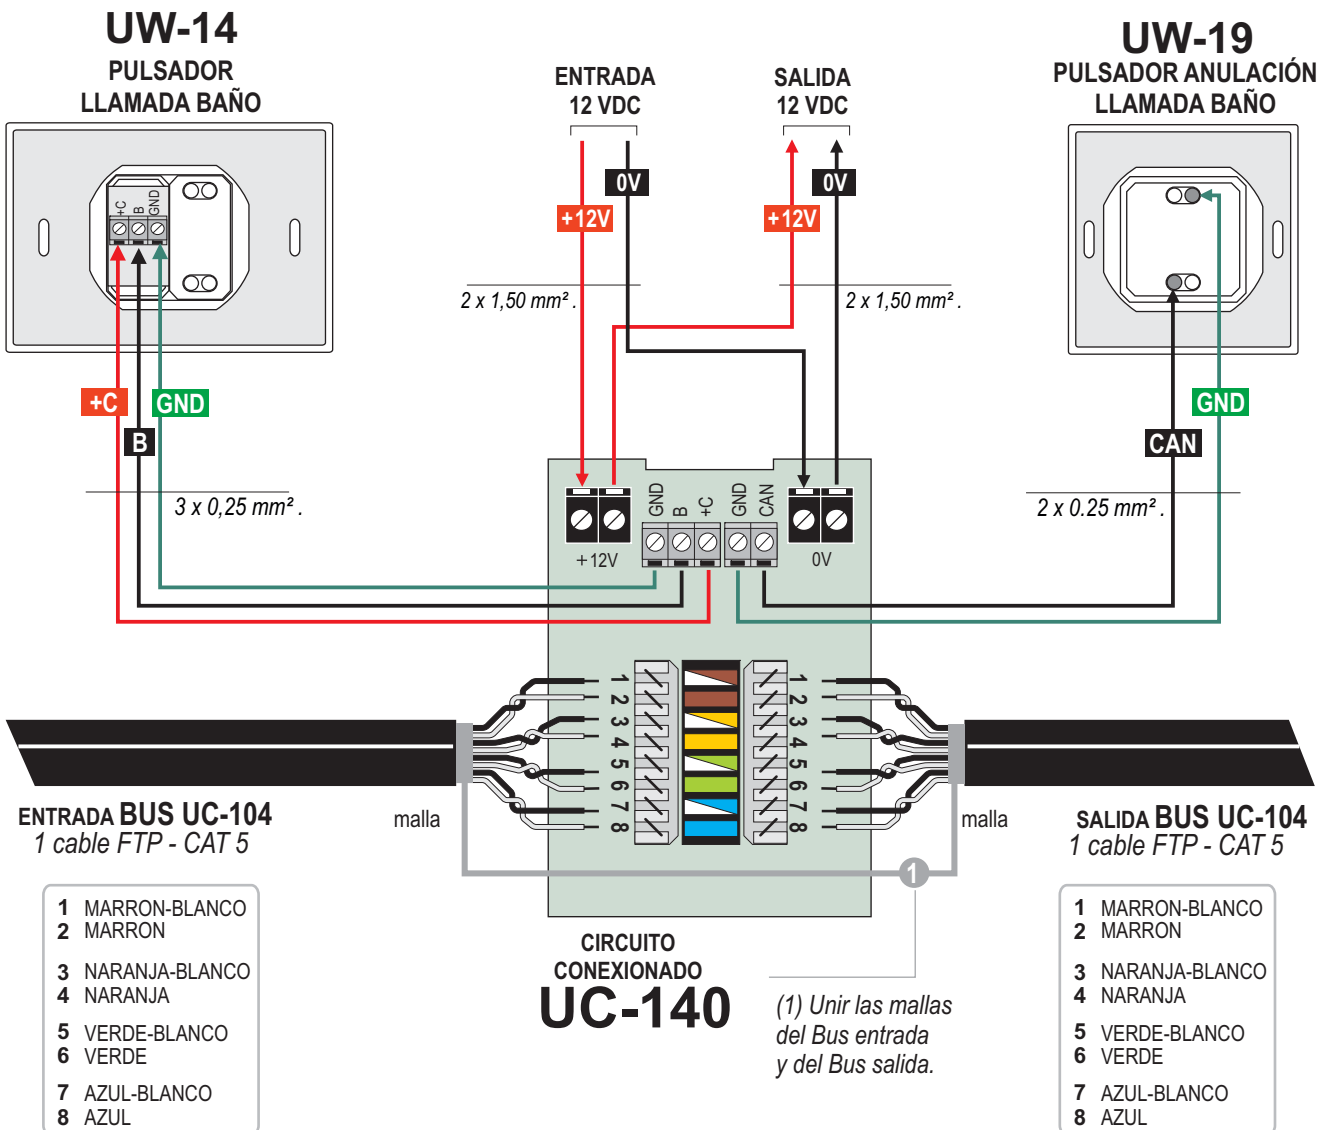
UW-14
PULSADOR
LLAMADA BAÑO

+C B GND

ENTRADA
12 VDC

SALIDA
12 VDC

0V
+12V

0V
+12V

UW-19
PULSADOR ANULACIÓN
LLAMADA BAÑO

2 x 1,50 mm² .

2 x 1,50 mm² .

+C
GND
B

GND
CAN

3 x 0,25 mm² .

2 x 0.25 mm² .

GND B +C GND CAN

+12V

0V

1 2 3 4 5 6 7 8

1 2 3 4 5 6 7 8

ENTRADA BUS UC-104
1 cable FTP - CAT 5

malla

malla

SALIDA BUS UC-104
1 cable FTP - CAT 5

1

| 1 | MARRON-BLANCO |
|---|---|
| 2 | MARRON |
| 3 | NARANJA-BLANCO |
| 4 | NARANJA |
| 5 | VERDE-BLANCO |
| 6 | VERDE |
| 7 | AZUL-BLANCO |
| 8 | AZUL |

CIRCUITO
CONEXIONADO
UC-140

(1) Unir las mallas
del Bus entrada
y del Bus salida.

| 1 | MARRON-BLANCO |
|---|---|
| 2 | MARRON |
| 3 | NARANJA-BLANCO |
| 4 | NARANJA |
| 5 | VERDE-BLANCO |
| 6 | VERDE |
| 7 | AZUL-BLANCO |
| 8 | AZUL |